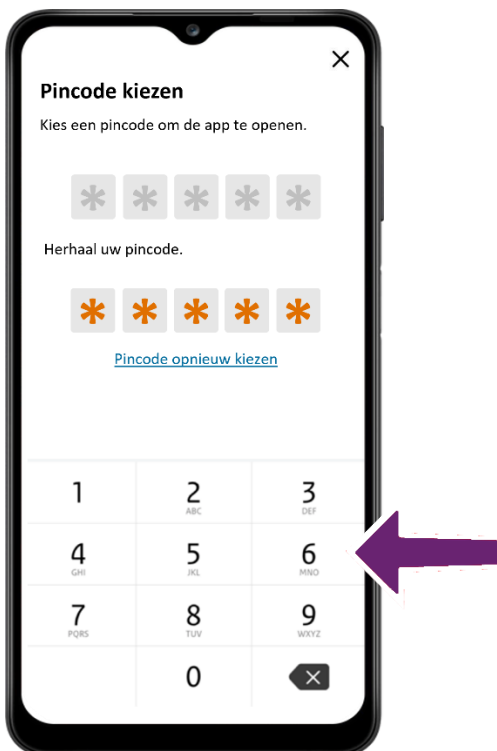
×

**Pincode kiezen**

Kies een pincode om de app te openen.

\* \* \* \* \*

Herhaal uw pincode.

\* \* \* \* \*

Pincode opnieuw kiezen

| 1 | 2 ABC | 3 DEF |
|---|---|---|
| 4 GHI | 5 JKL | 6 MNO |
| 7 PQRS | 8 TUV | 9 WXYZ |
| | 0 | × |